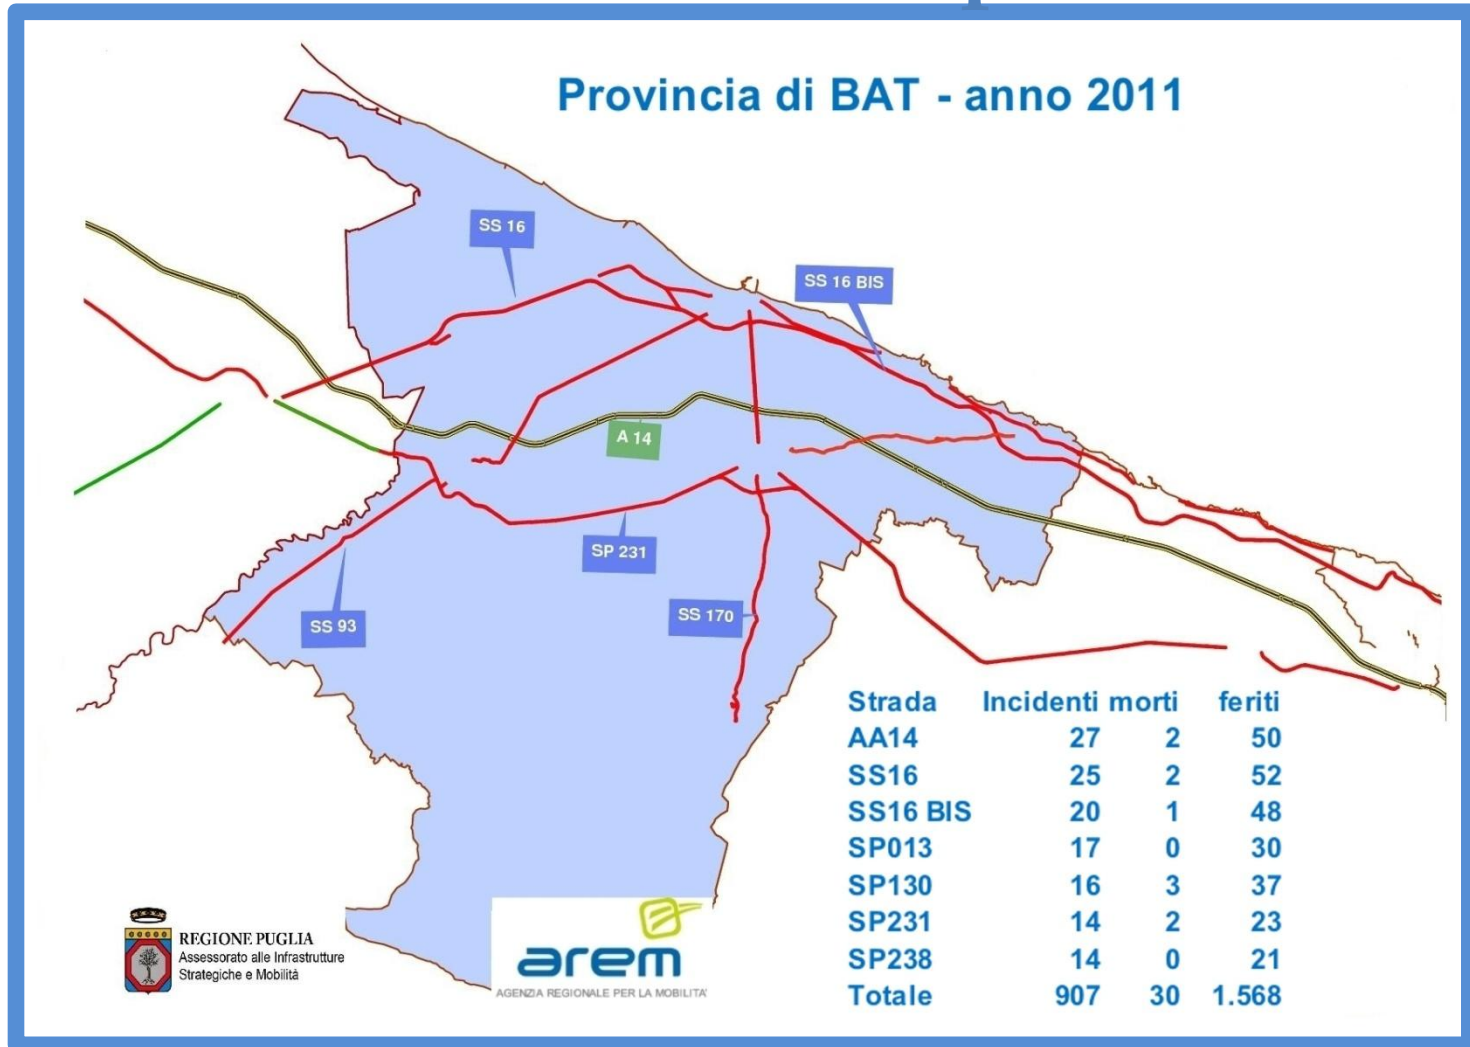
Provincia di BAT - anno 2011

SS 16

SS 16 BIS

A 14

SP 231

SS 93

SS 170

| Strada | Incidenti | morti | feriti |
|---|---|---|---|
| AA14 | 27 | 2 | 50 |
| SS16 | 25 | 2 | 52 |
| SS16 BIS | 20 | 1 | 48 |
| SP013 | 17 | 0 | 30 |
| SP130 | 16 | 3 | 37 |
| SP231 | 14 | 2 | 23 |
| SP238 | 14 | 0 | 21 |
| Totale | 907 | 30 | 1.568 |

REGIONE PUGLIA
Assessorato alle Infrastrutture Strategiche e Mobilità

arem
AGENZIA REGIONALE PER LA MOBILITA'